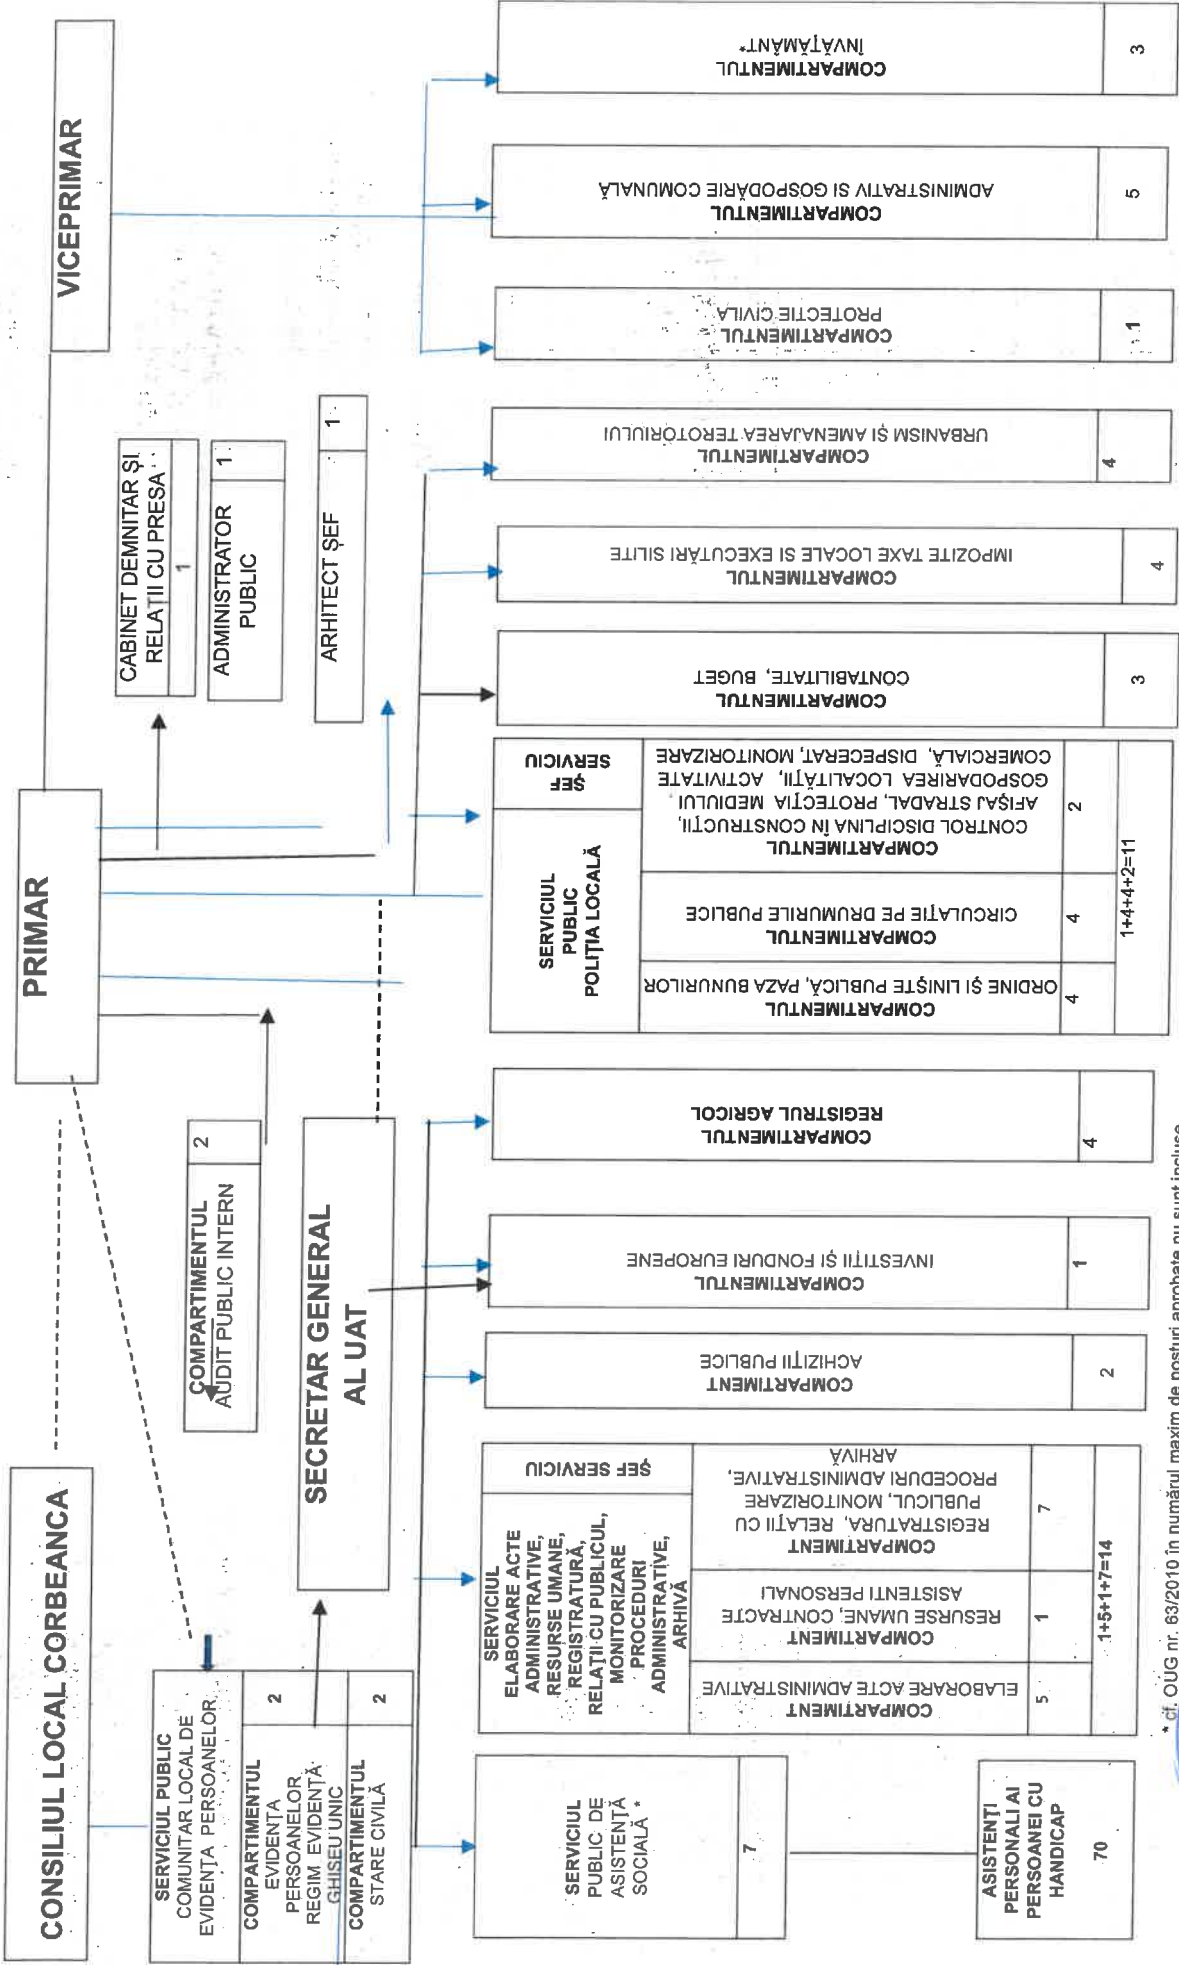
CONSILIUL LOCAL CORBEANCA

PRIMAR

VICEPRIMAR

CABINET DEMNITAR ȘI RELAȚII CU PRESA
1

ADMINISTRATOR PUBLIC
1

ARHITECT ȘEF
1

COMPARTIMENTUL AUDIT PUBLIC INTERN
2

SECRETAR GENERAL AL UAT

SERVICIUL PUBLIC COMUNITAR LOCAL DE EVIDENȚA PERSOANELOR
COMPARTIMENTUL EVIDENȚA PERSOANELOR REGIM EVIDENȚĂ GHIȘEU UNIC
2
COMPARTIMENTUL STARE CIVILĂ
2

SERVICIUL PUBLIC DE ASISTENȚĂ SOCIALĂ *
7

ASISTENȚI PERSONALI AI PERSOANEI CU HANDICAP
70

SERVICIUL ELABORARE ACTE ADMINISTRATIVE, RESURSE UMANE, REGISTRATURĂ, RELAȚII CU PUBLICUL, MONITORIZARE PROCEDURI ADMINISTRATIVE, ARHIVĂ
ȘEF SERVICIU
COMPARTIMENT ELABORARE ACTE ADMINISTRATIVE
5
COMPARTIMENT RESURSE UMANE, CONTROALE ASISTENȚI PERSONALI
1
COMPARTIMENT REGISTRATURĂ, RELAȚII CU PUBLICUL, MONITORIZARE PROCEDURI ADMINISTRATIVE, ARHIVĂ
7
1+5+1+7=14

COMPARTIMENT ACHIZIȚII PUBLICE
2

COMPARTIMENTUL INVESTIȚII ȘI FONDURI EUROPENE
1

COMPARTIMENTUL REGISTRUL AGRICOL
4

SERVICIUL PUBLIC POLIȚIA LOCALĂ
ȘEF SERVICIU
COMPARTIMENTUL ORDINE ȘI LINIȘTE PUBLICĂ, PAZA BUNURILOR
4
COMPARTIMENTUL CIRCULAȚIE PE DRUMURILE PUBLICE
4
COMPARTIMENTUL CONTROL DISCIPLINA ÎN CONSTRUCȚII, AFIȘAJ STRADAL, PROTECȚIA MEDIULUI GOSPODĂRIREA LOCALITĂȚII, ACTIVITATE COMERCIALĂ, DISPECERAT, MONITORIZARE
2
1+4+4+2=11

COMPARTIMENTUL CONTABILITATE, BUGET
3

COMPARTIMENTUL IMPOZITE TAXE LOCALE ȘI EXECUTĂRI SILITE
4

COMPARTIMENTUL URBANISM ȘI AMENAJAREA TEROTORIULUI
4

COMPARTIMENTUL PROTECȚIE CIVILĂ
1

COMPARTIMENTUL ADMINISTRATIV ȘI GOSPODĂRIE COMUNALĂ
5

COMPARTIMENTUL ÎNVĂȚĂMÂNT*
3

* cf. OUG nr. 63/2010 în numărul maxim de posturi aprobate nu sunt incluse